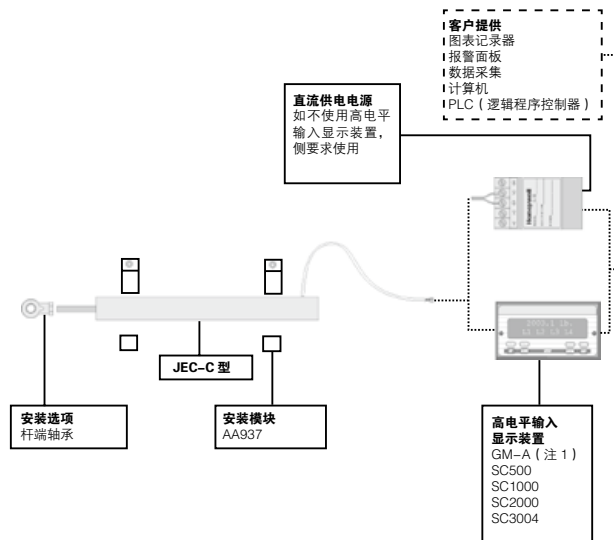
客户提供
图表记录器
报警面板
数据采集
计算机
PLC（逻辑程序控制器）

直流供电电源
如不使用高电平输入显示装置，侧要求使用

Honeywell

JEC-C 型

安装选项
杆端轴承

安装模块
AA937

高电平输入显示装置
GM-A（注 1）
SC500
SC1000
SC2000
SC3004